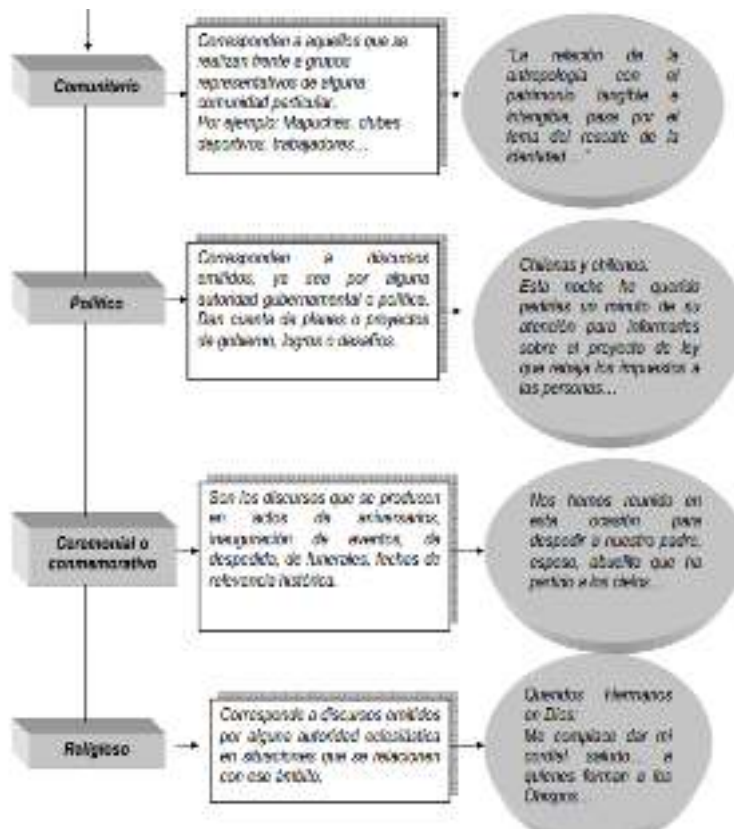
Comunitario

Corresponden a aquellos que se realizan frente a grupos representativos de alguna comunidad particular.
Por ejemplo: Mapuches, clubes deportivos, trabajadores…

"La relación de la antropología con el patrimonio tangible e intangible, pasa por el tema del rescate de la identidad…"

Político

Corresponden a discursos emitidos, ya sea por alguna autoridad gubernamental o política. Dan cuenta de planes o proyectos de gobierno, logros o desafíos.

Chilenas y chilenos:
Esta noche he querido pedirles un minuto de su atención para informarles sobre el proyecto de ley que rebaja los impuestos a las personas…

Ceremonial o conmemorativo

Son los discursos que se producen en actos de aniversarios, inauguración de eventos, de despedida, de funerales, fechas de relevancia histórica.

Nos hemos reunido en esta ocasión para despedir a nuestro padre, esposo, abuelito que ha partido a los cielos…

Religioso

Corresponde a discursos emitidos por alguna autoridad eclesiástica en situaciones que se relacionan con ese ámbito.

Queridos hermanos en Dios:
Me complace dar mi cordial saludo… a quienes forman a los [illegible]